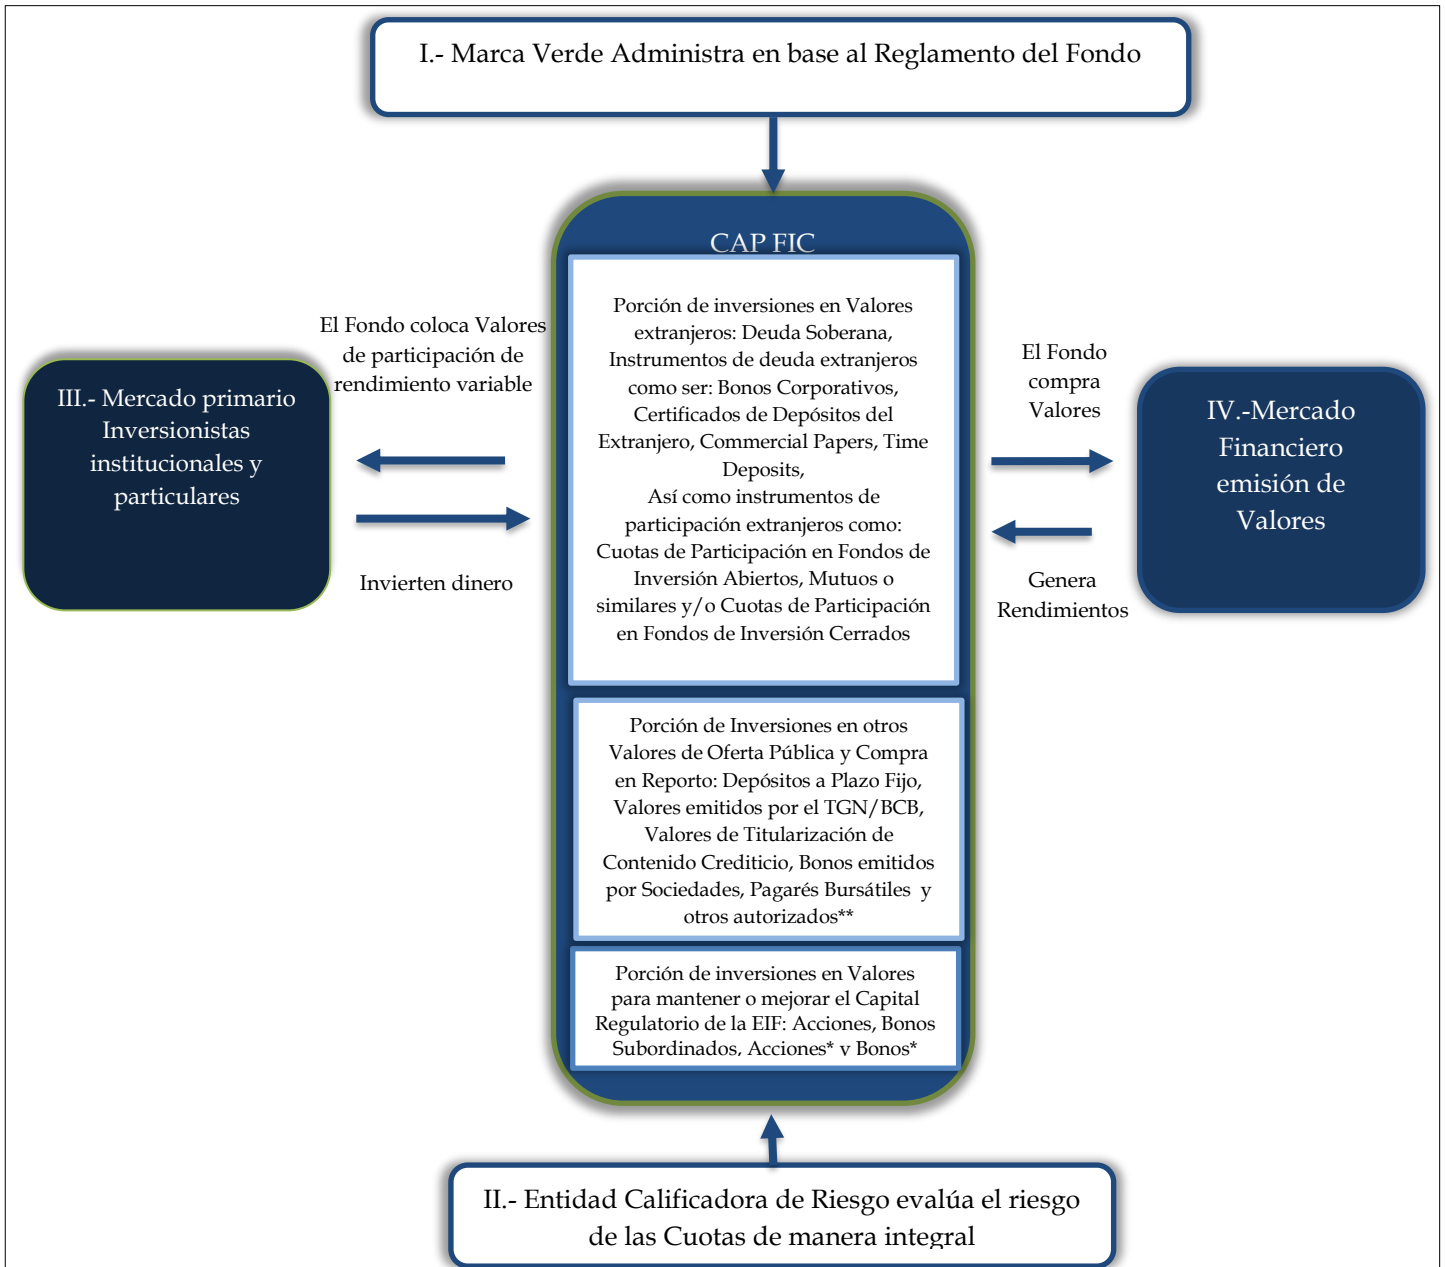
I.- Marca Verde Administra en base al Reglamento del Fondo

CAP FIC

Porción de inversiones en Valores extranjeros: Deuda Soberana, Instrumentos de deuda extranjeros como ser: Bonos Corporativos, Certificados de Depósitos del Extranjero, Commercial Papers, Time Deposits,
Así como instrumentos de participación extranjeros como: Cuotas de Participación en Fondos de Inversión Abiertos, Mutuos o similares y/o Cuotas de Participación en Fondos de Inversión Cerrados

Porción de Inversiones en otros Valores de Oferta Pública y Compra en Reporto: Depósitos a Plazo Fijo, Valores emitidos por el TGN/BCB, Valores de Titularización de Contenido Crediticio, Bonos emitidos por Sociedades, Pagarés Bursátiles y otros autorizados**

Porción de inversiones en Valores para mantener o mejorar el Capital Regulatorio de la EIF: Acciones, Bonos Subordinados, Acciones* y Bonos*

El Fondo coloca Valores de participación de rendimiento variable

III.- Mercado primario Inversionistas institucionales y particulares

Invierten dinero

El Fondo compra Valores

IV.-Mercado Financiero emisión de Valores

Genera Rendimientos

II.- Entidad Calificadora de Riesgo evalúa el riesgo de las Cuotas de manera integral